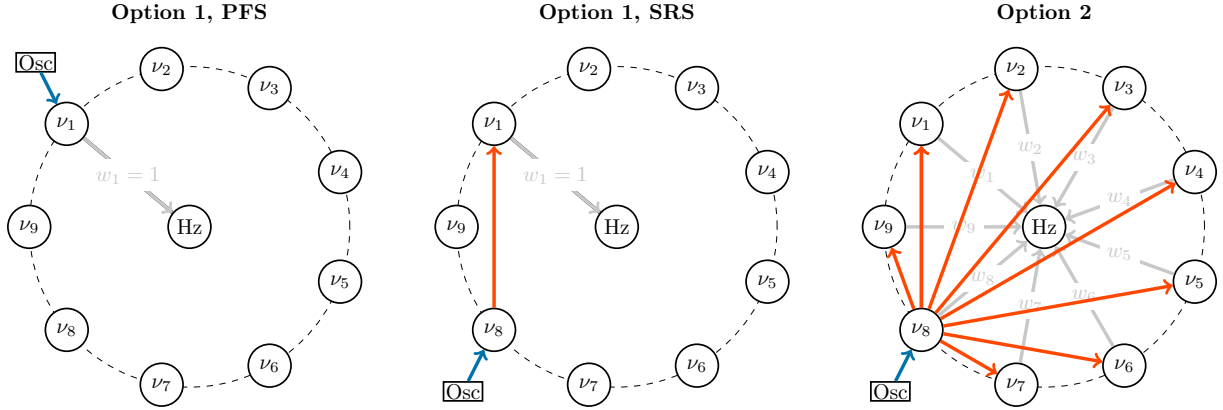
**Option 1, PFS**

Osc

$\nu_1$ $\nu_2$ $\nu_3$ $\nu_4$ $\nu_5$ $\nu_6$ $\nu_7$ $\nu_8$ $\nu_9$

$w_1 = 1$

Hz

**Option 1, SRS**

$\nu_1$ $\nu_2$ $\nu_3$ $\nu_4$ $\nu_5$ $\nu_6$ $\nu_7$ $\nu_8$ $\nu_9$

$w_1 = 1$

Hz

Osc

**Option 2**

$\nu_1$ $\nu_2$ $\nu_3$ $\nu_4$ $\nu_5$ $\nu_6$ $\nu_7$ $\nu_8$ $\nu_9$

$w_1$ $w_2$ $w_3$ $w_4$ $w_5$ $w_6$ $w_7$ $w_8$ $w_9$

Hz

Osc